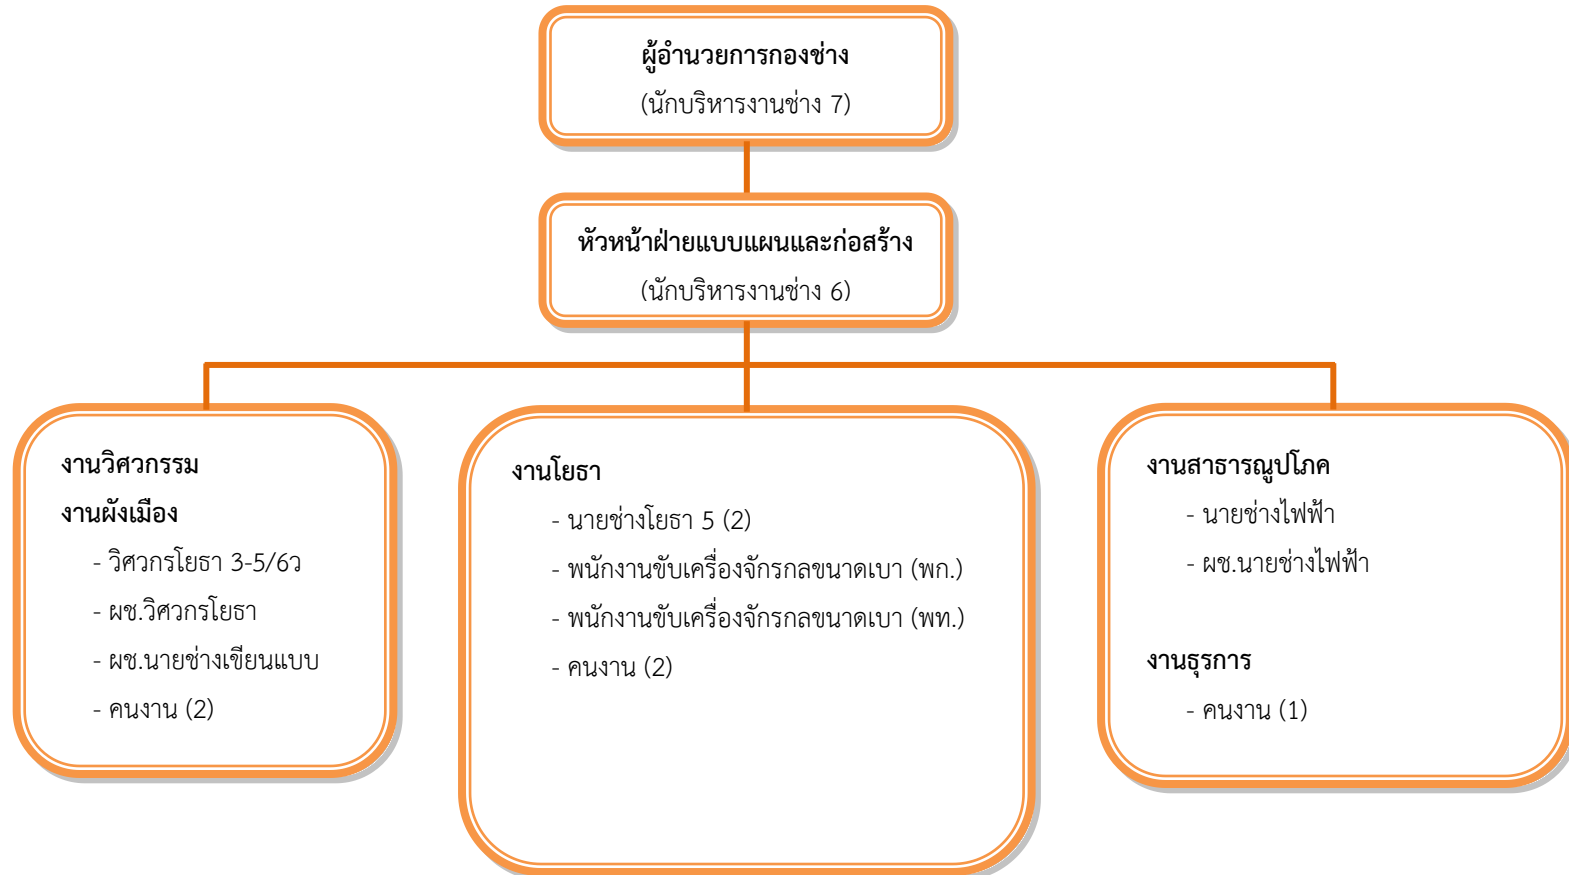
ผู้อำนวยการกองช่าง
(นักบริหารงานช่าง 7)

หัวหน้าฝ่ายแบบแผนและก่อสร้าง
(นักบริหารงานช่าง 6)

งานวิศวกรรม
งานผังเมือง
- วิศวกรโยธา 3-5/6ว
- ผช.วิศวกรโยธา
- ผช.นายช่างเขียนแบบ
- คนงาน (2)

งานโยธา
- นายช่างโยธา 5 (2)
- พนักงานขับเครื่องจักรกลขนาดเบา (พก.)
- พนักงานขับเครื่องจักรกลขนาดเบา (พท.)
- คนงาน (2)

งานสาธารณูปโภค
- นายช่างไฟฟ้า
- ผช.นายช่างไฟฟ้า

งานธุรการ
- คนงาน (1)